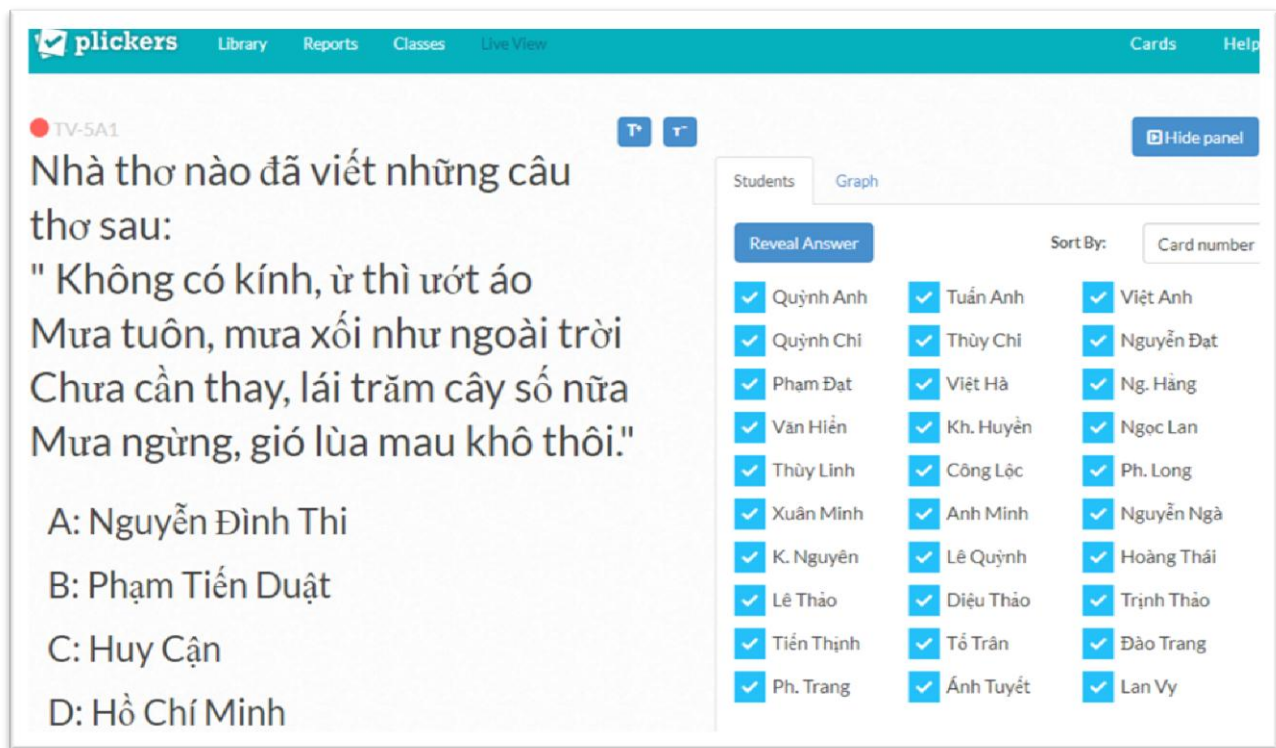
plickers Library Reports Classes Live View Cards Help

TV-5A1

T⁺ T⁻

Hide panel

Nhà thơ nào đã viết những câu thơ sau:
" Không có kính, ừ thì ướt áo
Mưa tuôn, mưa xối như ngoài trời
Chưa cần thay, lái trăm cây số nữa
Mưa ngừng, gió lùa mau khô thôi."

A: Nguyễn Đình Thi

B: Phạm Tiến Duật

C: Huy Cận

D: Hồ Chí Minh

Students Graph

Reveal Answer

Sort By: Card number

| | | |
|---|---|---|
| Quỳnh Anh | Tuấn Anh | Việt Anh |
| Quỳnh Chi | Thùy Chi | Nguyễn Đạt |
| Phạm Đạt | Việt Hà | Ng. Hằng |
| Văn Hiền | Kh. Huyền | Ngọc Lan |
| Thùy Linh | Công Lộc | Ph. Long |
| Xuân Minh | Anh Minh | Nguyễn Ngà |
| K. Nguyên | Lê Quỳnh | Hoàng Thái |
| Lê Thảo | Diệu Thảo | Trịnh Thảo |
| Tiến Thịnh | Tố Trân | Đào Trang |
| Ph. Trang | Ánh Tuyết | Lan Vy |